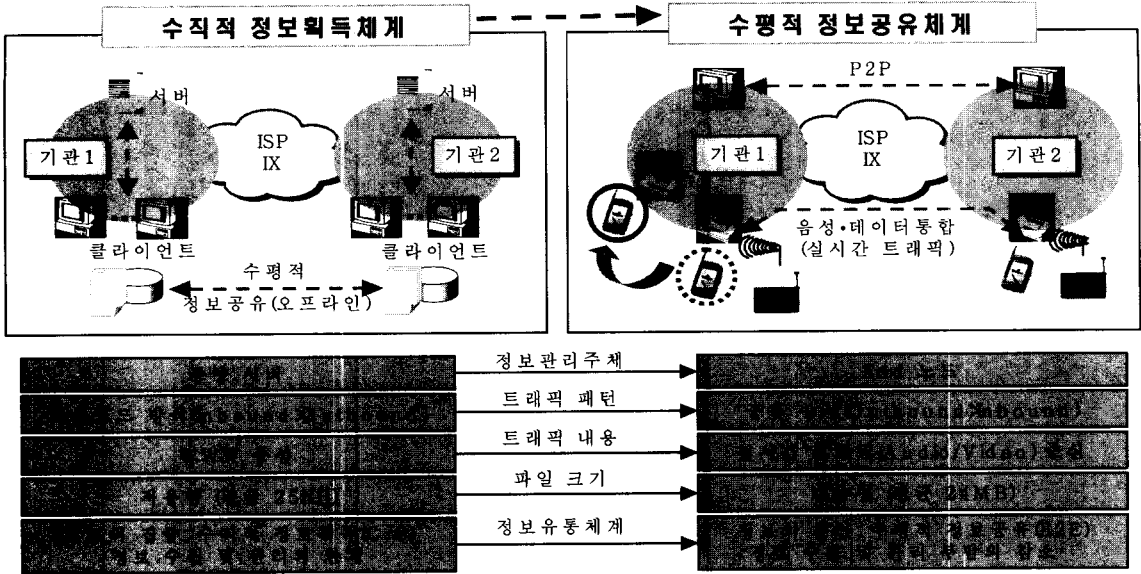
수직적 정보획득체계

수평적 정보공유체계

서버

서버

기관1

ISP
IX

기관2

클라이언트

클라이언트

수평적
정보공유(오프라인)

P2P

기관1

ISP
IX

기관2

음성•데이터통합
(실시간 트래픽)

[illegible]

정보관리주체

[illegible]

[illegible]

트래픽 패턴

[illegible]

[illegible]

트래픽 내용

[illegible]

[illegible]

파일 크기

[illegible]

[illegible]

정보유통체계

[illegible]